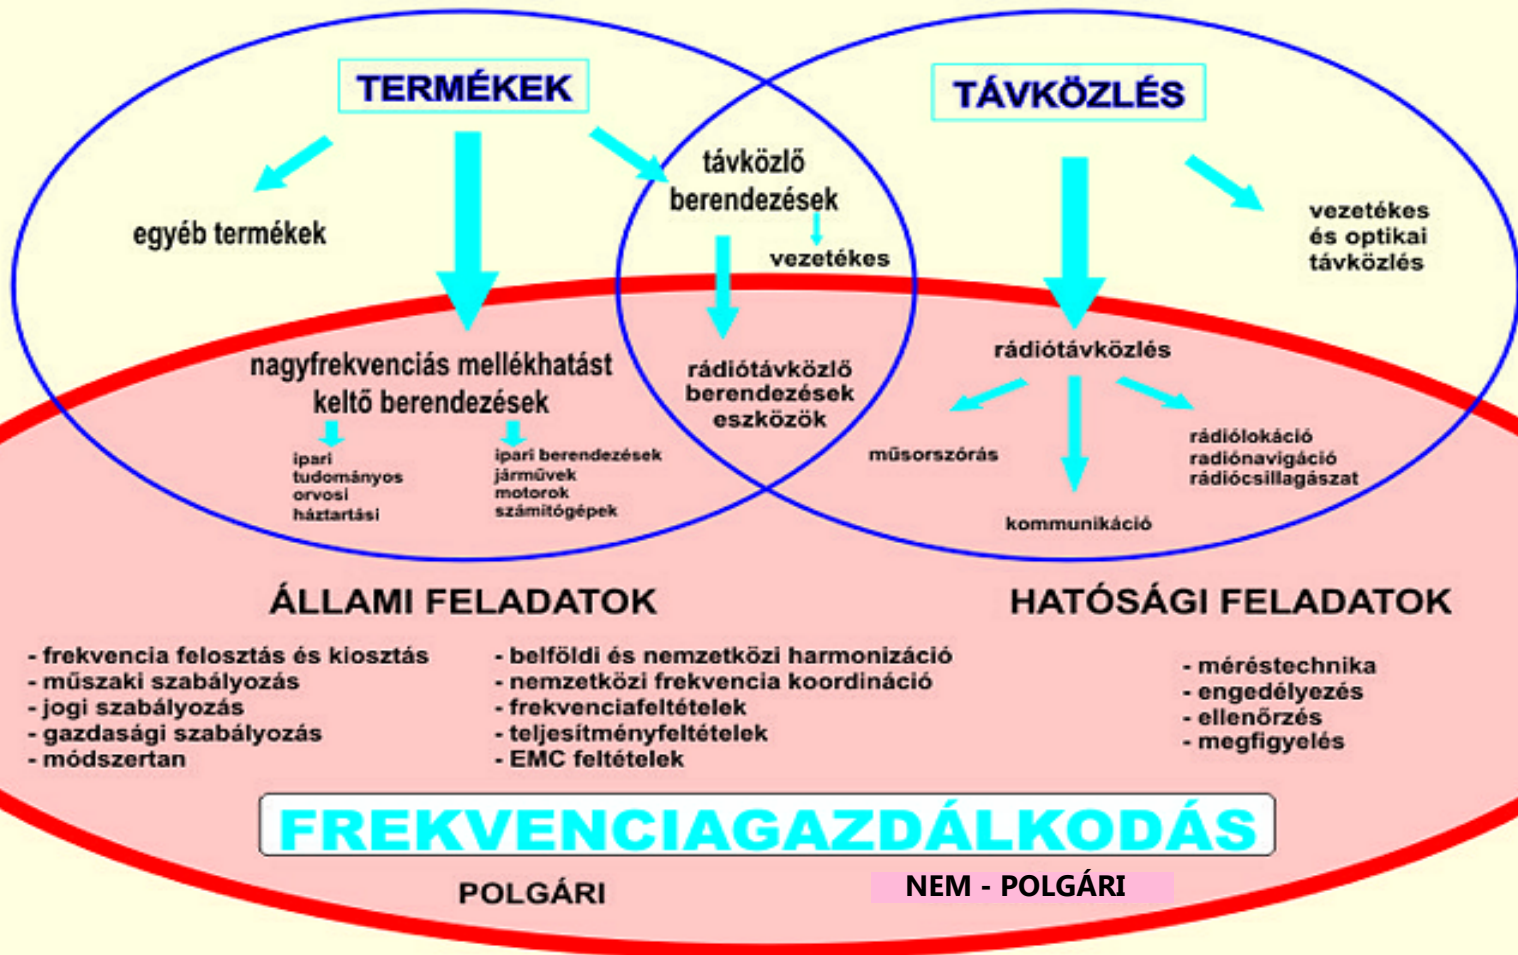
TERMÉKEK

TÁVKÖZLÉS

egyéb termékek

távközlő berendezések

vezetékes

vezetékes és optikai távközlés

nagyfrekvenciás mellékhatást keltő berendezések

ipari
tudományos
orvosi
háztartási

ipari berendezések
járművek
motorok
számítógépek

rádiótávközlő berendezések eszközök

rádiótávközlés

műsorszórás

rádiólokáció
radiónavigáció
rádiócsillagászat

kommunikáció

ÁLLAMI FELADATOK

- frekvencia felosztás és kiosztás
- műszaki szabályozás
- jogi szabályozás
- gazdasági szabályozás
- módszertan

- belföldi és nemzetközi harmonizáció
- nemzetközi frekvencia koordináció
- frekvenciafeltételek
- teljesítményfeltételek
- EMC feltételek

HATÓSÁGI FELADATOK

- méréstechnika
- engedélyezés
- ellenőrzés
- megfigyelés

FREKVENCIAGAZDÁLKODÁS

POLGÁRI

NEM - POLGÁRI